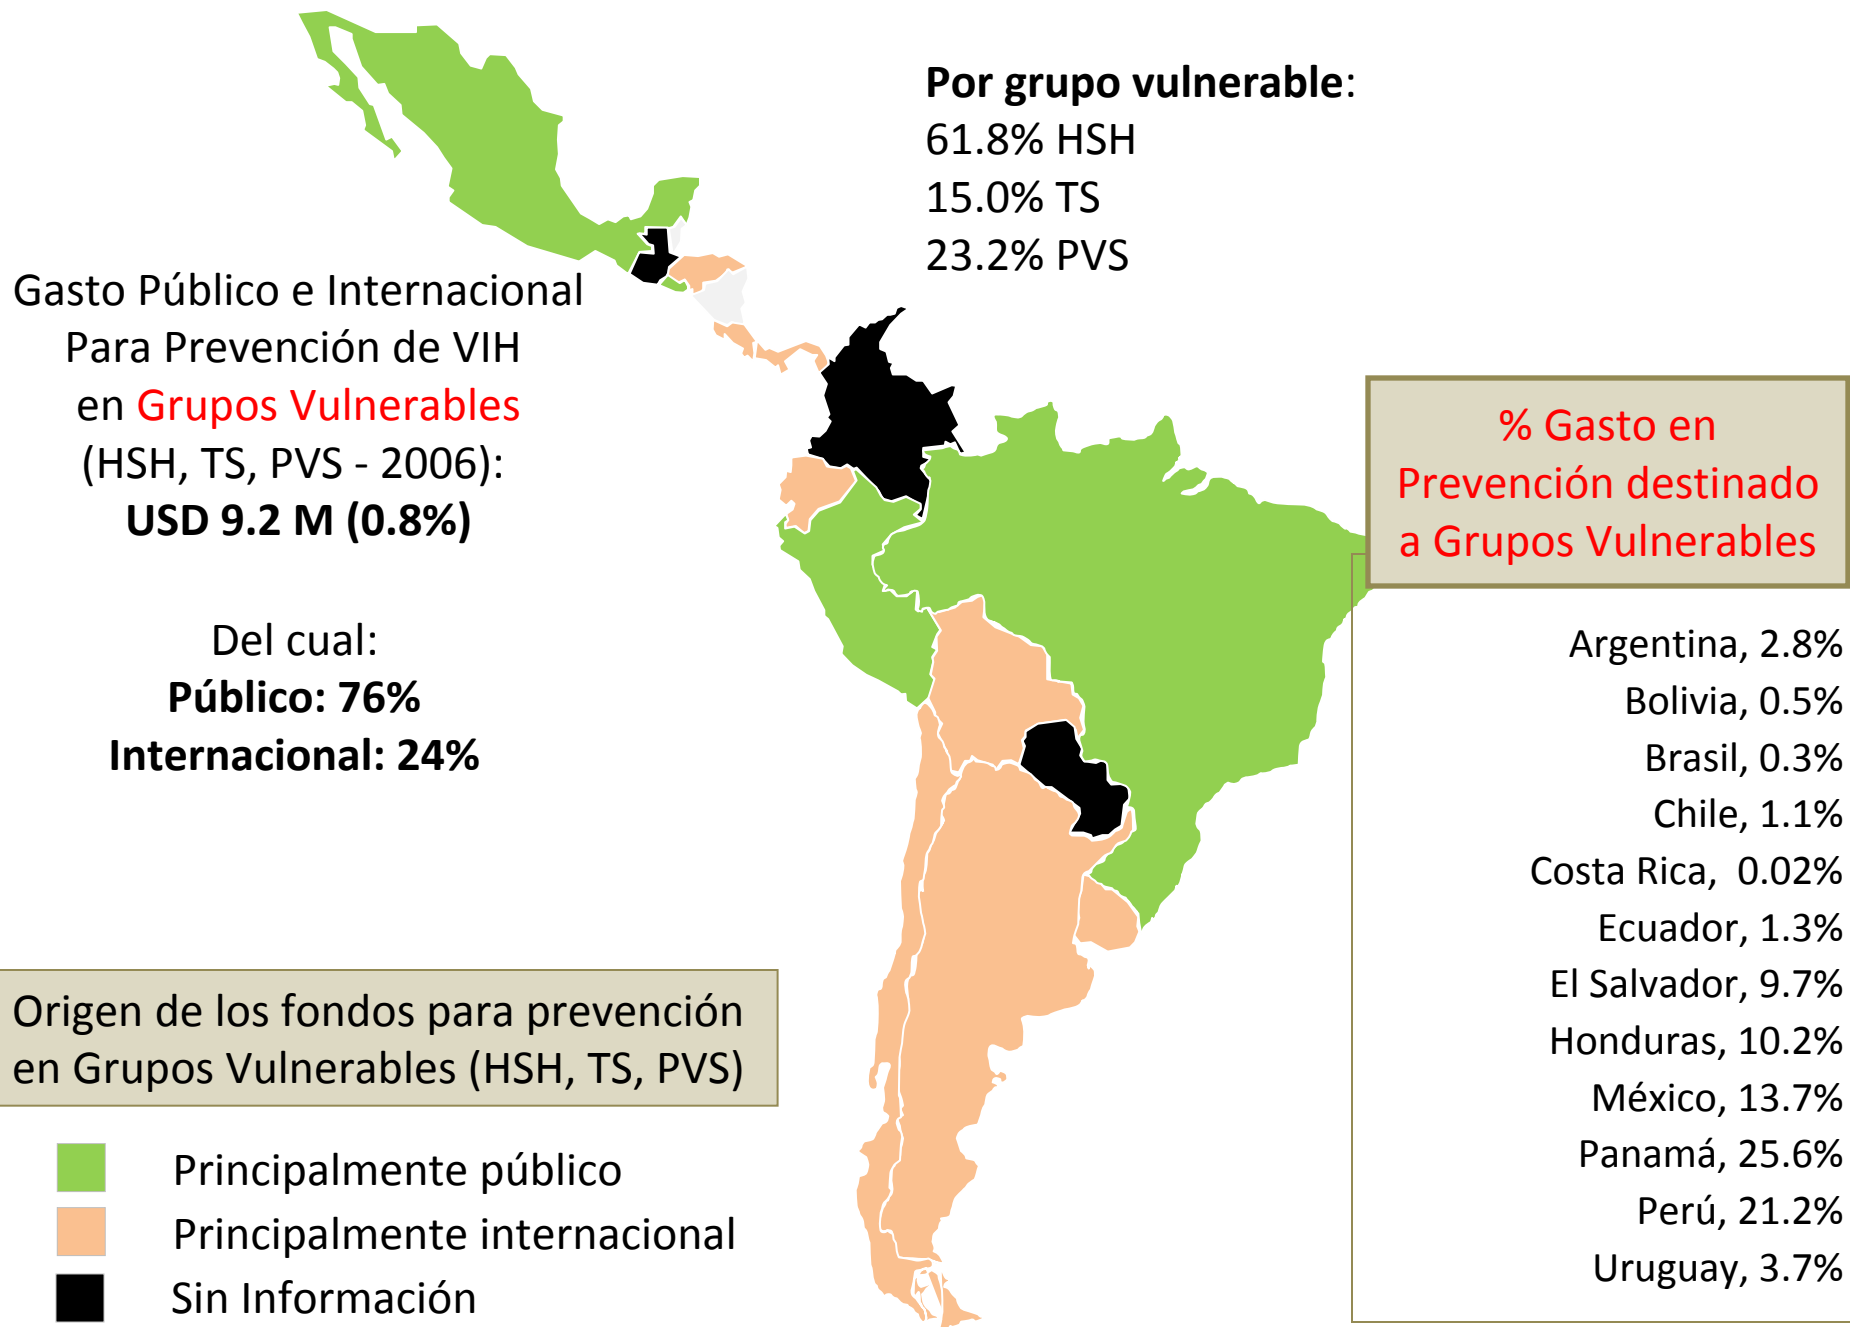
Por grupo vulnerable:
61.8% HSH
15.0% TS
23.2% PVS

Gasto Público e Internacional Para Prevención de VIH en Grupos Vulnerables (HSH, TS, PVS - 2006):
USD 9.2 M (0.8%)

Del cual:
Público: 76%
Internacional: 24%

% Gasto en Prevención destinado a Grupos Vulnerables

Argentina, 2.8%
Bolivia, 0.5%
Brasil, 0.3%
Chile, 1.1%
Costa Rica, 0.02%
Ecuador, 1.3%
El Salvador, 9.7%
Honduras, 10.2%
México, 13.7%
Panamá, 25.6%
Perú, 21.2%
Uruguay, 3.7%

Origen de los fondos para prevención en Grupos Vulnerables (HSH, TS, PVS)

Principalmente público
Principalmente internacional
Sin Información